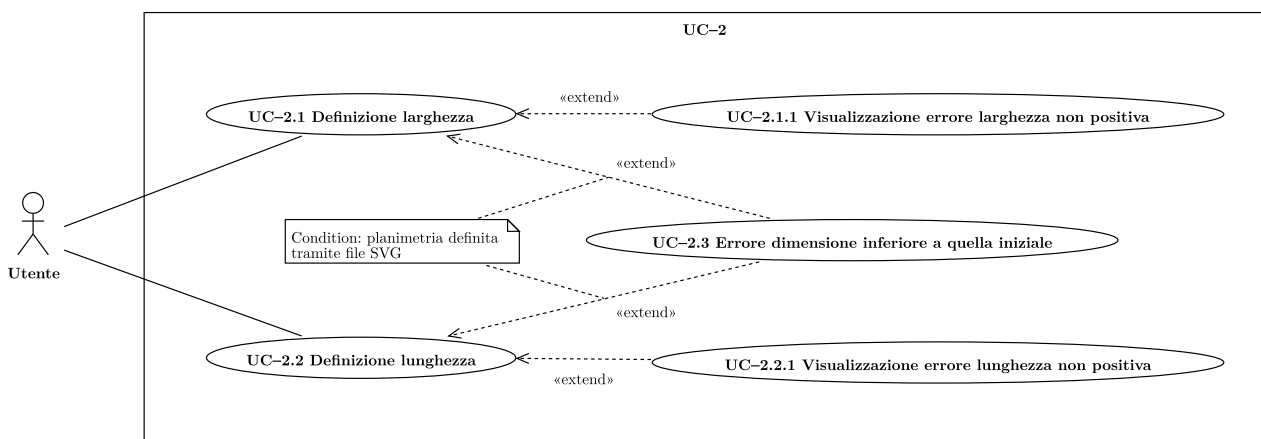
UC–2

UC–2.1 Definizione larghezza

«extend»

UC–2.1.1 Visualizzazione errore larghezza non positiva

«extend»

Utente

Condition: planimetria definita tramite file SVG

UC–2.3 Errore dimensione inferiore a quella iniziale

«extend»

UC–2.2 Definizione lunghezza

UC–2.2.1 Visualizzazione errore lunghezza non positiva

«extend»